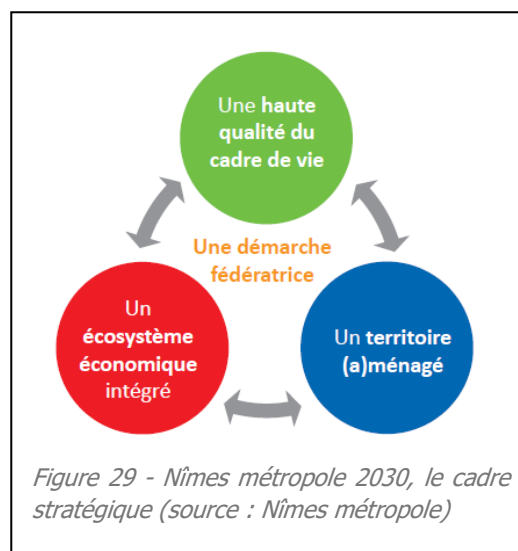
Une haute qualité du cadre de vie

Une démarche fédératrice

Un écosystème économique intégré

Un territoire (a)ménagé

Figure 29 - Nîmes métropole 2030, le cadre stratégique (source : Nîmes métropole)